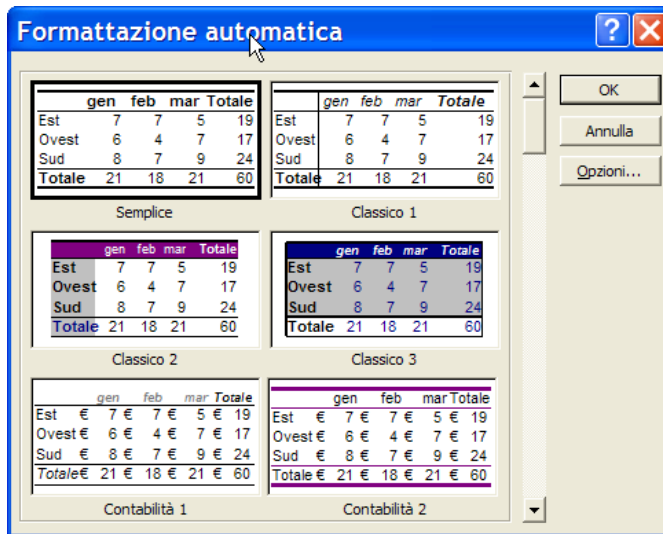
Formattazione automatica

|  | gen | feb | mar | Totale |
|---|---|---|---|---|
| Est | 7 | 7 | 5 | 19 |
| Ovest | 6 | 4 | 7 | 17 |
| Sud | 8 | 7 | 9 | 24 |
| Totale | 21 | 18 | 21 | 60 |

Semplice

|  | gen | feb | mar | Totale |
|---|---|---|---|---|
| Est | 7 | 7 | 5 | 19 |
| Ovest | 6 | 4 | 7 | 17 |
| Sud | 8 | 7 | 9 | 24 |
| Totale | 21 | 18 | 21 | 60 |

Classico 1

|  | gen | feb | mar | Totale |
|---|---|---|---|---|
| Est | 7 | 7 | 5 | 19 |
| Ovest | 6 | 4 | 7 | 17 |
| Sud | 8 | 7 | 9 | 24 |
| Totale | 21 | 18 | 21 | 60 |

Classico 2

|  | gen | feb | mar | Totale |
|---|---|---|---|---|
| Est | 7 | 7 | 5 | 19 |
| Ovest | 6 | 4 | 7 | 17 |
| Sud | 8 | 7 | 9 | 24 |
| Totale | 21 | 18 | 21 | 60 |

Classico 3

|  | gen | feb | mar | Totale |
|---|---|---|---|---|
| Est | € 7 | € 7 | € 5 | € 19 |
| Ovest | € 6 | € 4 | € 7 | € 17 |
| Sud | € 8 | € 7 | € 9 | € 24 |
| Totale | € 21 | € 18 | € 21 | € 60 |

Contabilità 1

|  | gen | feb | mar | Totale |
|---|---|---|---|---|
| Est | € 7 | € 7 | € 5 | € 19 |
| Ovest | € 6 | € 4 | € 7 | € 17 |
| Sud | € 8 | € 7 | € 9 | € 24 |
| Totale | € 21 | € 18 | € 21 | € 60 |

Contabilità 2

OK
Annulla
Opzioni...